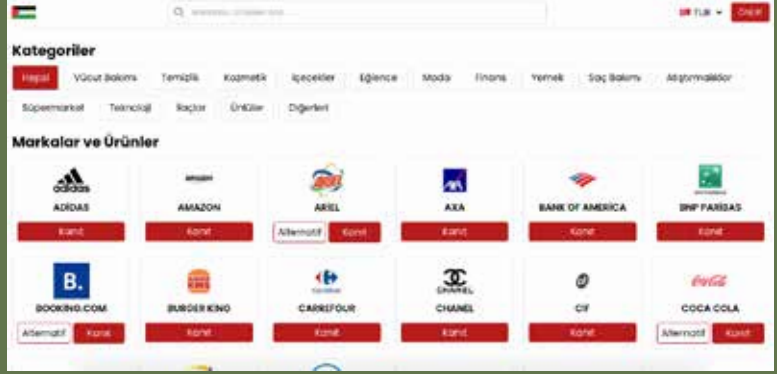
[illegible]

TUR Öner

Kategoriler

Hepsi | Vücut Bakımı | Temizlik | Kozmetik | İçecekler | Eğlence | Moda | Finans | Yemek | Saç Bakımı | Atıştırmalıklar

Süpermarket | Teknoloji | İlaçlar | Ürünler | Diğerleri

Markalar ve Ürünler

adidas
ADIDAS
Kanıt

amazon
AMAZON
Kanıt

ARIEL
Alternatif Kanıt

AXA
Kanıt

BANK OF AMERICA
Kanıt

BNP PARIBAS
Kanıt

B.
BOOKING.COM
Alternatif Kanıt

BURGER KING
Kanıt

Carrefour
CARREFOUR
Kanıt

CHANEL
CHANEL
Kanıt

CIT
Kanıt

Coca-Cola
COCA COLA
Alternatif Kanıt